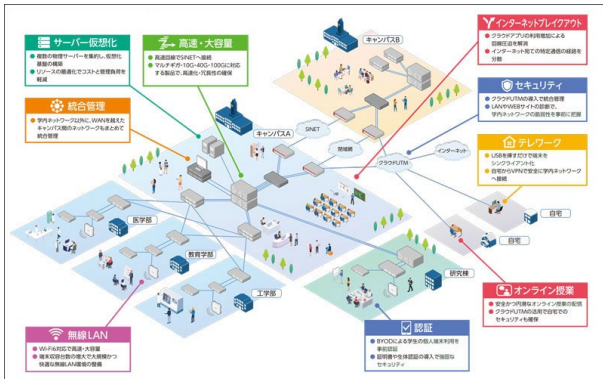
サーバー仮想化
複数の物理サーバーを集約し仮想化基盤の構築
リソースの最適化でコストと管理負荷を軽減

高速・大容量
高速回線でSINETへ接続
マルチギガ・10G・40G・100Gに対応する製品で、高速化・冗長性の確保

インターネットブレイクアウト
クラウドアプリの利用増加による回線圧迫を解消
インターネット加速で特定通信の経路を分散

統合管理
学内ネットワーク以外に、WANを経由したキャンパス間のネットワークもまとめて統合管理

キャンパスB

キャンパスA

SINET

閉域網

クラウドUTM

インターネット

セキュリティ
クラウドUTMの導入で統合管理
LAN内WEBサイトの診断で、学内ネットワークの脆弱性を事前に把握

テレワーク
USBを挿すだけで端末をシンクライアント化
自宅からVPNで安全に学内ネットワークへ接続

医学部

教育学部

工学部

研究棟

自宅

自宅

オンライン授業
安全かつ円滑なオンライン授業の配信
クラウドUTMの活用で自宅でのセキュリティも確保

無線LAN
Wi-Fi6対応で高速・大容量
端末収容台数の増大で大規模かつ快適な無線LAN環境の整備

認証
BYODによる学生の個人端末利用を事前認証
証明書や生体認証の導入で強固なセキュリティ